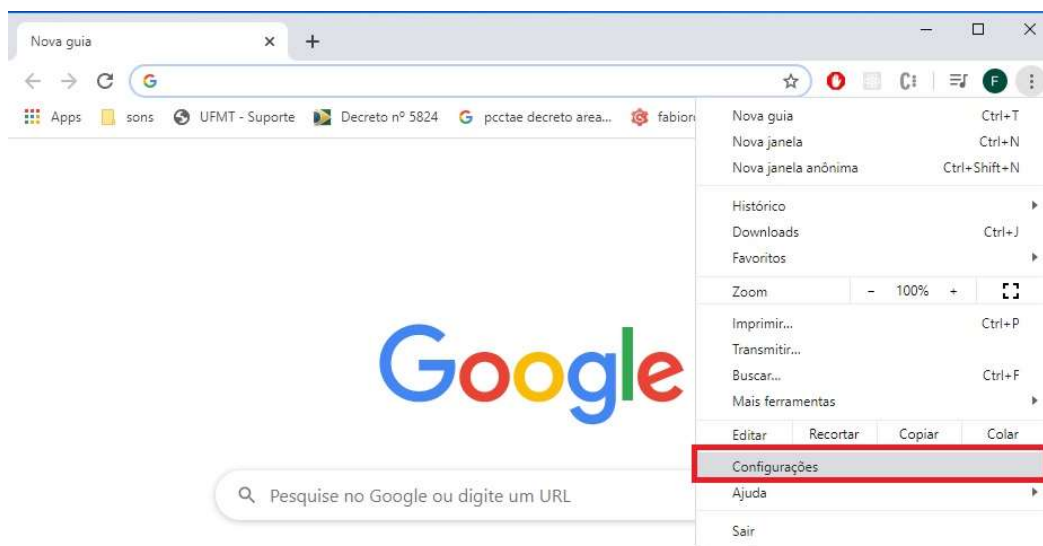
Nova guia ×

Apps sons UFMT - Suporte Decreto nº 5824 pcctae decreto area... fabior

Google

Pesquise no Google ou digite um URL

Nova guia Ctrl+T
Nova janela Ctrl+N
Nova janela anônima Ctrl+Shift+N
Histórico
Downloads Ctrl+J
Favoritos
Zoom - 100% +
Imprimir... Ctrl+P
Transmitir...
Buscar... Ctrl+F
Mais ferramentas
Editar Recortar Copiar Colar
Configurações
Ajuda
Sair